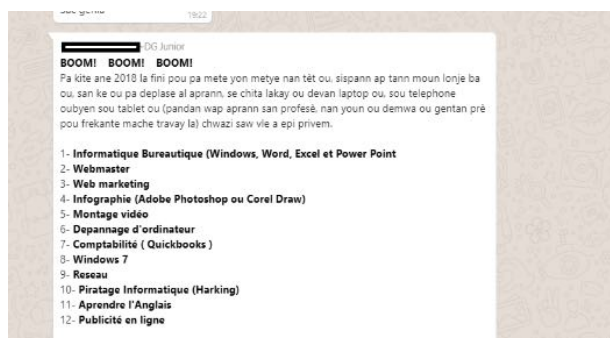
Sao genial 19:22

-DG Junior
BOOM! BOOM! BOOM!
Pa kite ane 2018 la fini pou pa mete yon metye nan tèt ou, sispann ap tann moun lonje ba ou, san ke ou pa deplase al aprann, se chita lakay ou devan laptop ou, sou telephone oubyen sou tablet ou (pandan wap aprann san profesè, nan youn ou demwa ou gentan prè pou frekante mache travay la) chwazi saw vle a epi privem.

1- Informatique Bureautique (Windows, Word, Excel et Power Point
2- Webmaster
3- Web marketing
4- Infographie (Adobe Photoshop ou Corel Draw)
5- Montage vidéo
6- Depannage d'ordinateur
7- Comptabilité ( Quickbooks )
8- Windows 7
9- Reseau
10- Piratage Informatique (Harking)
11- Aprendre l'Anglais
12- Publicité en ligne